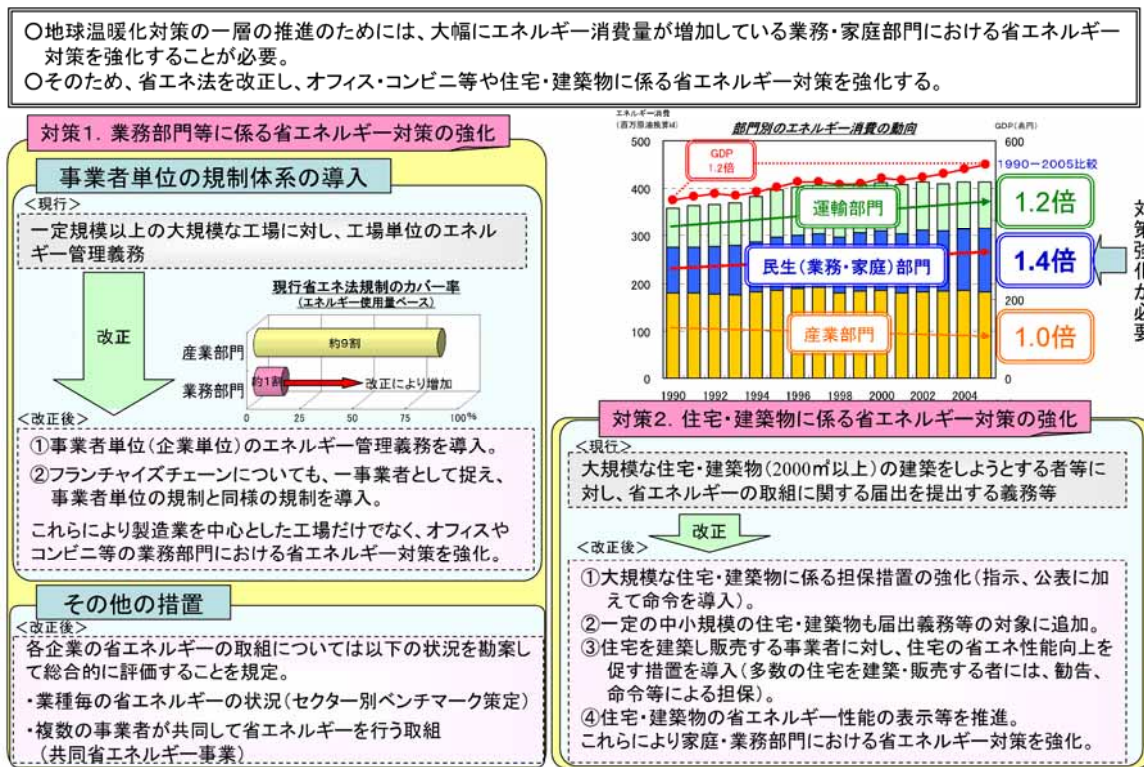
○地球温暖化対策の一層の推進のためには、大幅にエネルギー消費量が増加している業務・家庭部門における省エネルギー対策を強化することが必要。
○そのため、省エネ法を改正し、オフィス・コンビニ等や住宅・建築物に係る省エネルギー対策を強化する。

対策1. 業務部門等に係る省エネルギー対策の強化

事業者単位の規制体系の導入

<現行>
一定規模以上の大規模な工場に対し、工場単位のエネルギー管理義務

改正

現行省エネ法規制のカバー率
(エネルギー使用量ベース)

産業部門
約9割
業務部門
約1割
改正により増加
0 25 50 75 100%

<改正後>
①事業者単位(企業単位)のエネルギー管理義務を導入。
②フランチャイズチェーンについても、一事業者として捉え、事業者単位の規制と同様の規制を導入。
これらにより製造業を中心とした工場だけでなく、オフィスやコンビニ等の業務部門における省エネルギー対策を強化。

その他の措置

<改正後>
各企業の省エネルギーの取組については以下の状況を勘案して総合的に評価することを規定。
・業種毎の省エネルギーの状況(セクター別ベンチマーク策定)
・複数の事業者が共同して省エネルギーを行う取組(共同省エネルギー事業)

エネルギー消費(百万原油換算kl)
部門別のエネルギー消費の動向
GDP(兆円)
500 400 300 200 100 0
600 400 200 0
GDP 1.2倍
1990－2005比較
運輸部門
1.2倍
民生(業務・家庭)部門
1.4倍
産業部門
1.0倍
1990 1992 1994 1996 1998 2000 2002 2004
対策強化が必要

対策2. 住宅・建築物に係る省エネルギー対策の強化

<現行>
大規模な住宅・建築物(2000㎡以上)の建築をしようとする者等に対し、省エネルギーの取組に関する届出を提出する義務等

改正

<改正後>
①大規模な住宅・建築物に係る担保措置の強化(指示、公表に加えて命令を導入)。
②一定の中小規模の住宅・建築物も届出義務等の対象に追加。
③住宅を建築し販売する事業者に対し、住宅の省エネ性能向上を促す措置を導入(多数の住宅を建築・販売する者には、勧告、命令等による担保)。
④住宅・建築物の省エネルギー性能の表示等を推進。
これらにより家庭・業務部門における省エネルギー対策を強化。